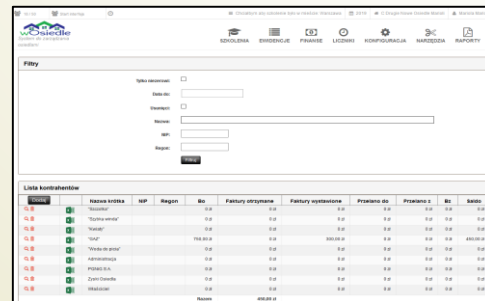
wOsiedle
System do zarządzania osiedlem

SZKOLENIA EWIDENCJE FINANSE LICZNIKI KONFIGURACJA NARZĘDZIA RAPORTY

Filtry

Tylko niezerowe:
Data do:
Usunięci:
Nazwa:
NIP:
Regon:
Filtruj

Lista kontrahentów

| Dodaj | | Nazwa krótka | NIP | Regon | Bo | Faktury otrzymane | Faktury wystawione | Przelano do | Przelano z | Bz | Saldo |
|---|---|---|---|---|---|---|---|---|---|---|---|
| | | "Szczotka" | | | 0,0 | 0,0 | 0,0 | 0,0 | 0,0 | 0,0 | 0,0 |
| | | "Szybka winda" | | | 0,0 | 0,0 | 0,0 | 0,0 | 0,0 | 0,0 | 0,0 |
| | | "Kwiatki" | | | 0,0 | 0,0 | 0,0 | 0,0 | 0,0 | 0,0 | 0,0 |
| | | "GAZ" | | | 150,00 zł | 0,0 | 300,00 zł | 0,0 | 0,0 | 0,0 | 450,00 zł |
| | | "Woda do picia" | | | 0,0 | 0,0 | 0,0 | 0,0 | 0,0 | 0,0 | 0,0 |
| | | Administracja | | | 0,0 | 0,0 | 0,0 | 0,0 | 0,0 | 0,0 | 0,0 |
| | | PGNiG S.A. | | | 0,0 | 0,0 | 0,0 | 0,0 | 0,0 | 0,0 | 0,0 |
| | | Zywe Osiedle | | | 0,0 | 0,0 | 0,0 | 0,0 | 0,0 | 0,0 | 0,0 |
| | | Właściciel | | | 0,0 | 0,0 | 0,0 | 0,0 | 0,0 | 0,0 | 0,0 |
| | | | | Razem | 450,00 zł | | | | | | |